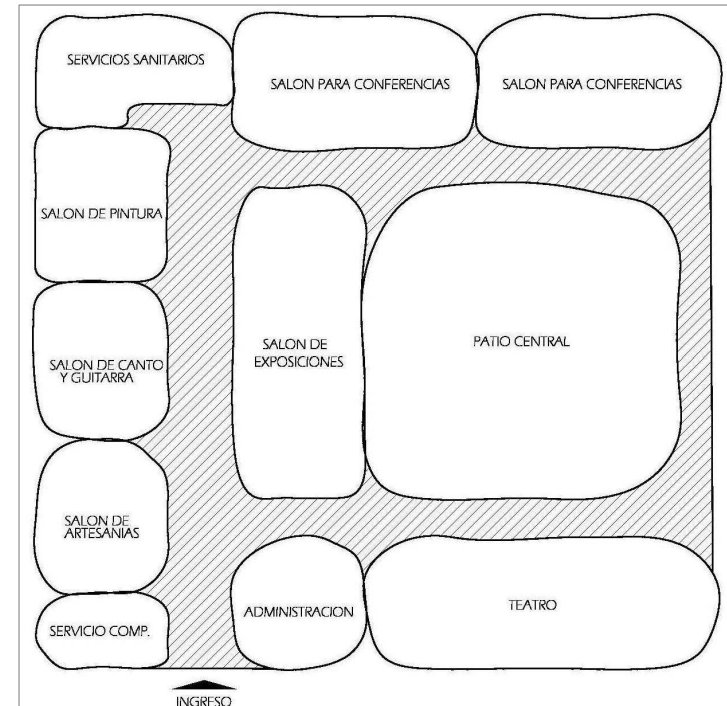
SERVICIOS SANITARIOS

SALON PARA CONFERENCIAS

SALON PARA CONFERENCIAS

SALON DE PINTURA

SALON DE EXPOSICIONES

PATIO CENTRAL

SALON DE CANTO Y GUITARRA

SALON DE ARTESANIAS

ADMINISTRACION

TEATRO

SERVICIO COMP.

INGRESO